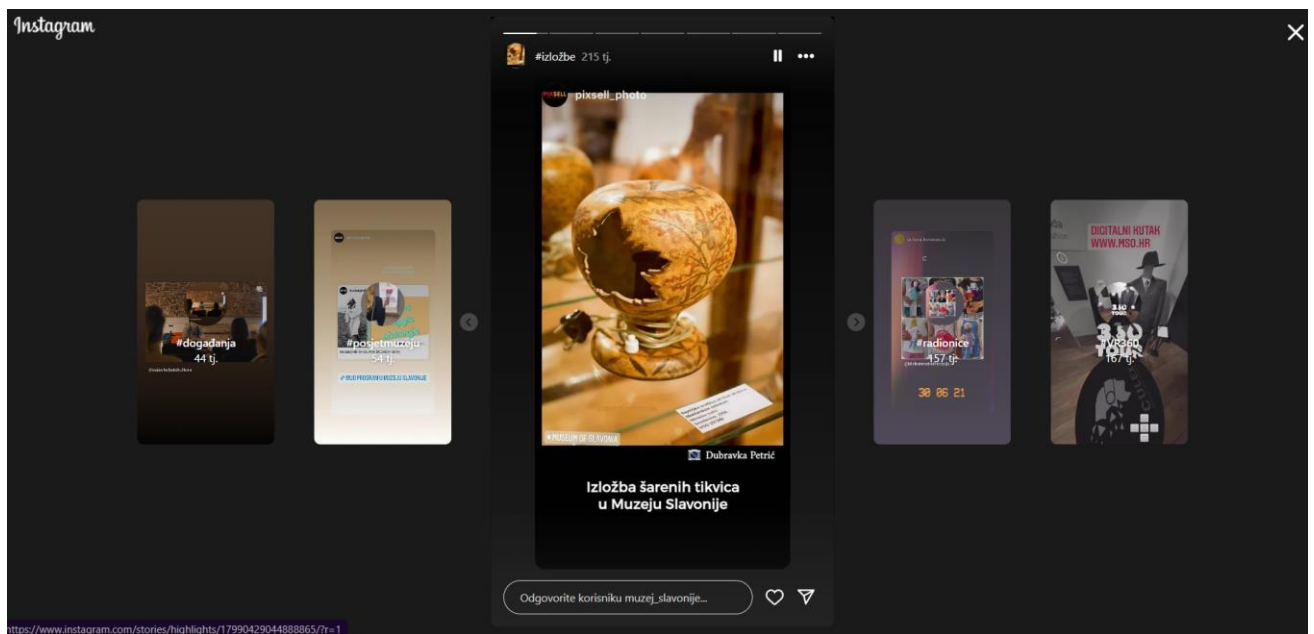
Instagram

#događanja
44 tj.

#posjetmuzeju
54 tj.

#izložbe 215 tj.

pixsell_photo

MUSEUM OF SLAVONIA

Dubravka Petrić

Izložba šarenih tikvica u Muzeju Slavonije

Odgovorite korisniku muzej_slavonije...

#radionice
157 tj.

30 06 21

DIGITALNI KUTAK
WWW.MSO.HR

#VR360
167 tj.

https://www.instagram.com/stories/highlights/17990429044888865/?r=1